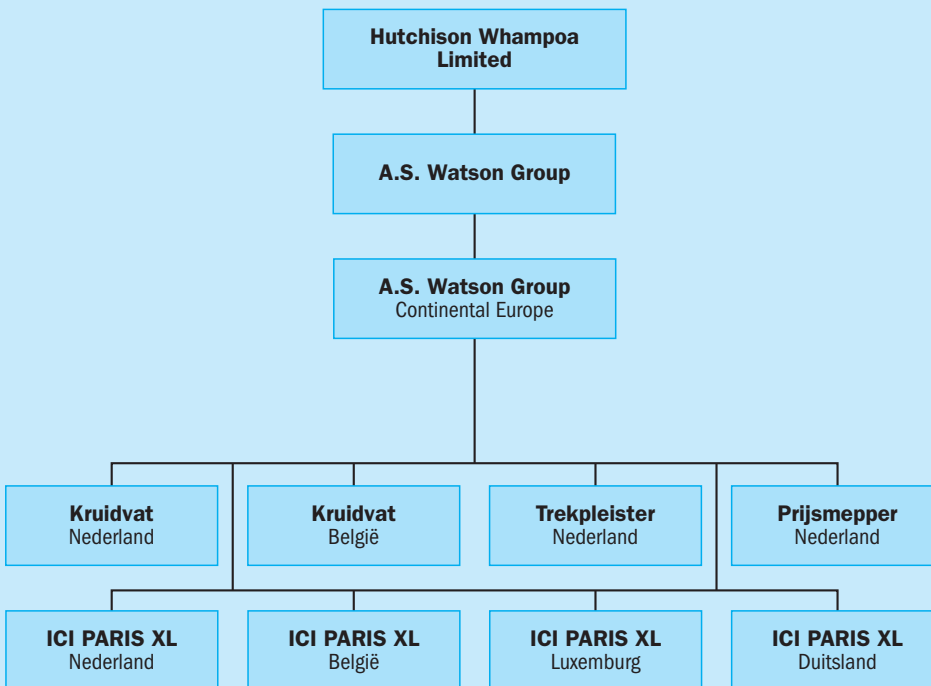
Hutchison Whampoa Limited

A.S. Watson Group

A.S. Watson Group
Continental Europe

Kruidvat
Nederland

Kruidvat
België

Trekpleister
Nederland

Prijsmepper
Nederland

ICI PARIS XL
Nederland

ICI PARIS XL
België

ICI PARIS XL
Luxemburg

ICI PARIS XL
Duitsland